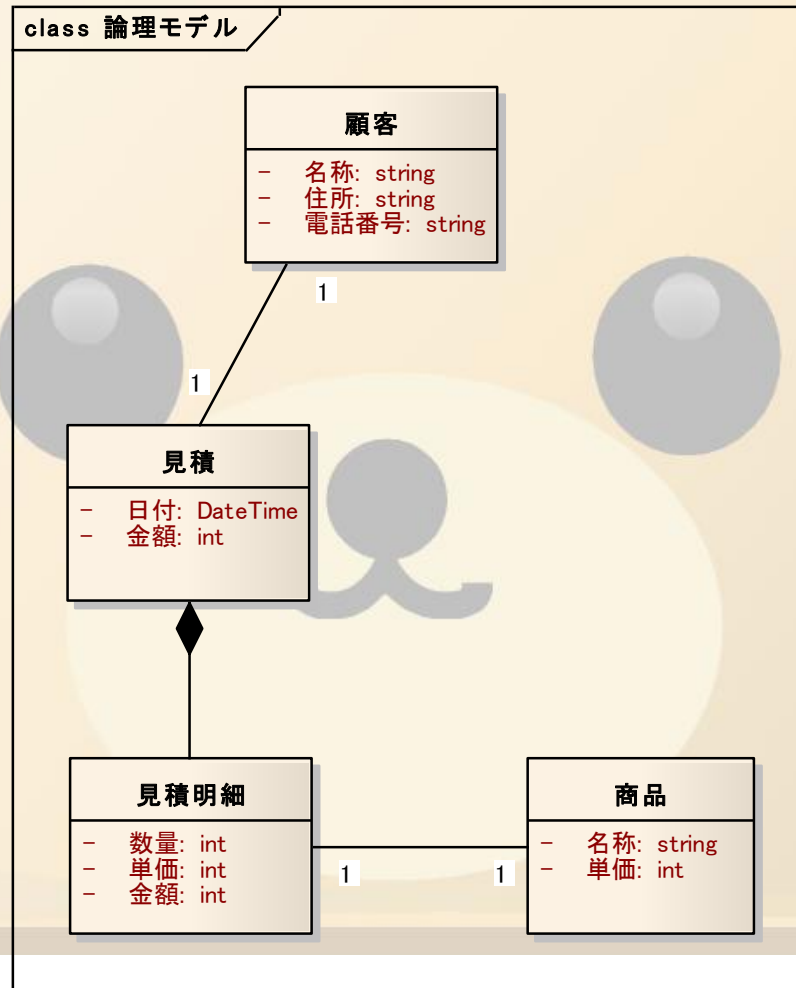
class 論理モデル

顧客

- 名称: string
- 住所: string
- 電話番号: string

1

1

見積

- 日付: DateTime
- 金額: int

見積明細

- 数量: int
- 単価: int
- 金額: int

1

1

商品

- 名称: string
- 単価: int